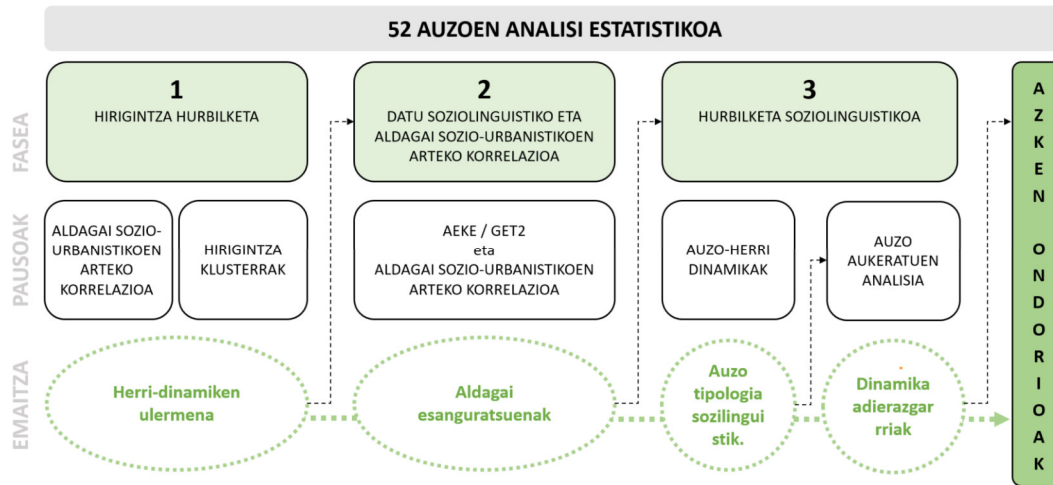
52 AUZOEN ANALISI ESTATISTIKOA

FASEA

PAUSOAK

EMAITZA

1
HIRIGINTZA HURBILKETA

ALDAGAI SOZIO-URBANISTIKOEN ARTEKO KORRELAZIOA

HIRIGINTZA KLUSTERRAK

Herri-dinamiken ulermena

2
DATU SOZIOLINGUISTIKO ETA ALDAGAI SOZIO-URBANISTIKOEN ARTEKO KORRELAZIOA

AEKE / GET2
eta
ALDAGAI SOZIO-URBANISTIKOEN ARTEKO KORRELAZIOA

Aldagai esanguratsuenak

3
HURBILKETA SOZIOLINGUISTIKOA

AUZO-HERRI DINAMIKAK

AUZO AUKERATUEN ANALISIA

Auzo tipologia sozilingui stik.

Dinamika adierazgar rriak

AZKEN ONDORIOAK